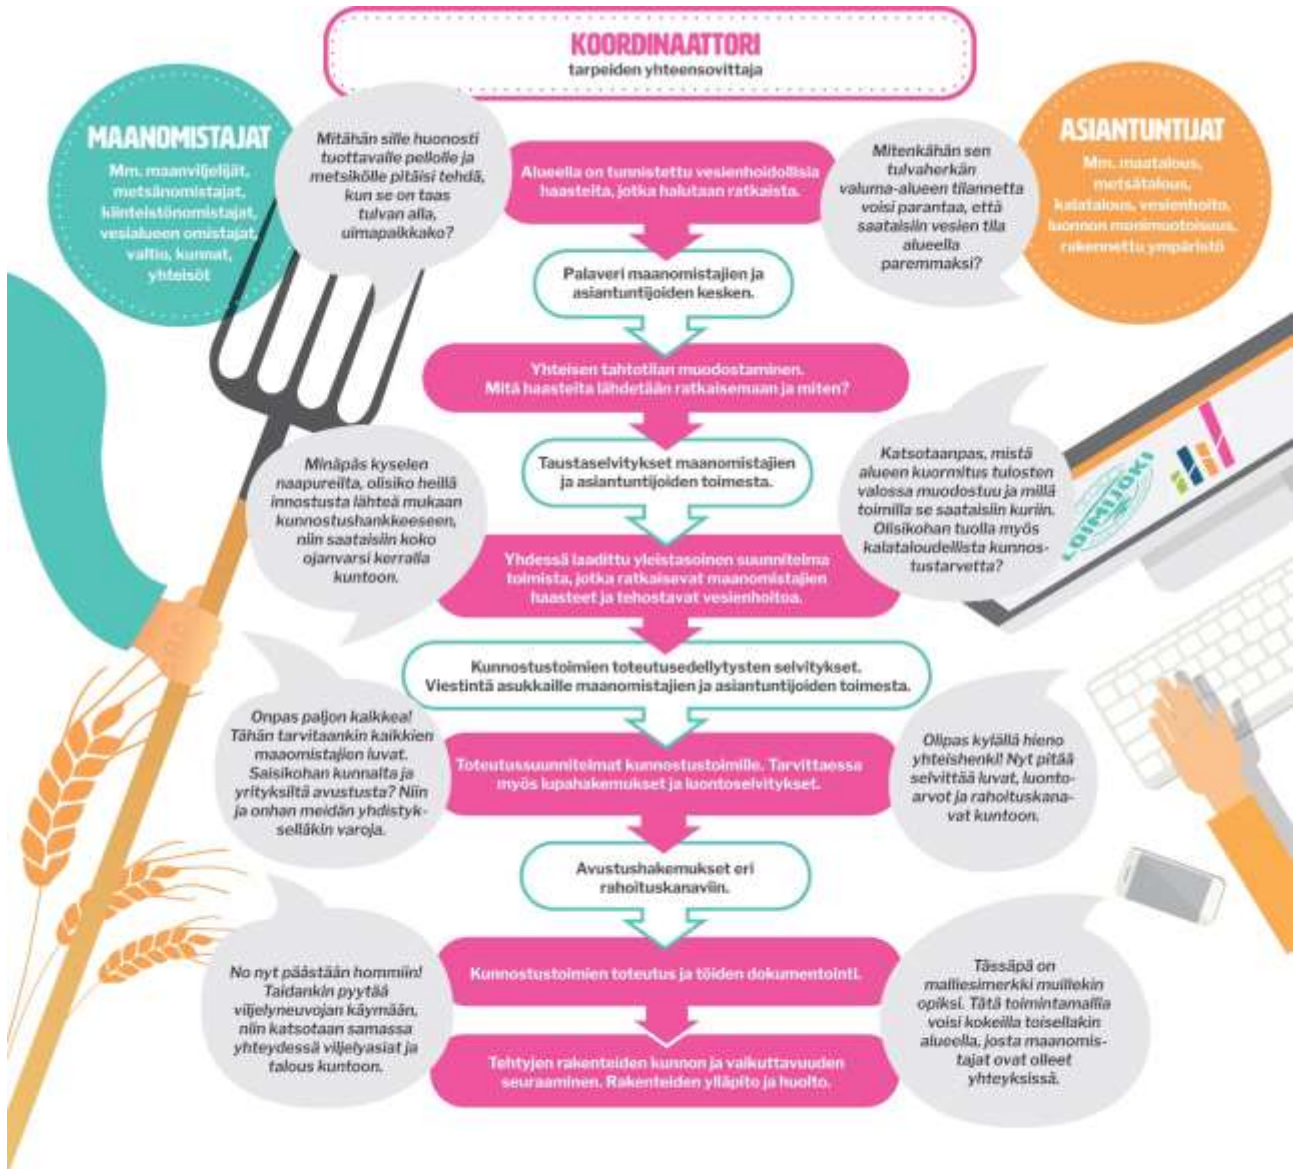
KOORDINAATTORI
tarpeiden yhteensovittaja

MAANOMISTAJAT
Mm. maanviljelijät, metsänomistajat, kiinteistönomistajat, vesialueen omistajat, valtio, kunnat, yhteisöt

Mitähän sille huonosti tuottavalle pellolle ja metsikölle pitäisi tehdä, kun se on taas tulvan alla, uimapaikkako?

Alueella on tunnistettu vesienhoidollisia haasteita, jotka halutaan ratkaista.

Mitenkähän sen tulvaherkän valuma-alueen tilannetta voisi parantaa, että saataisiin vesien tila alueella paremmaksi?

ASIANTUNTIJAT
Mm. maatalous, metsätalous, kalatalous, vesienhoito, luonnon monimuotoisuus, rakennettu ympäristö

Palaveri maanomistajien ja asiantuntijoiden kesken.

Yhteisen tahtotilan muodostaminen. Mitä haasteita lähdetään ratkaisemaan ja miten?

Minäpäs kyselen naapureilta, olisiko heillä innostusta lähteä mukaan kunnostushankkeeseen, niin saataisiin koko ojanvarsi kerralla kuntoon.

Taustaselvitykset maanomistajien ja asiantuntijoiden toimesta.

Katsotaanpas, mistä alueen kuormitus tulosten valossa muodostuu ja millä toimilla se saataisiin kuriin. Olisikohan tuolla myös kalataloudellista kunnostustarvetta?

TOIMIJOKI

Yhdessä laadittu yleistasoinen suunnitelma toimista, jotka ratkaisevat maanomistajien haasteet ja tehostavat vesienhoitoa.

Kunnostustoimien toteutusedellytysten selvitykset. Viestintä asukkaille maanomistajien ja asiantuntijoiden toimesta.

Onpas paljon kaikkea! Tähän tarvitaankin kaikkien maaomistajien luvat. Saisikohan kunnalta ja yrityksiltä avustusta? Niin ja onhan meidän yhdistykselläkin varoja.

Toteutussuunnitelmat kunnostustoimille. Tarvittaessa myös lupahakemukset ja luontoselvitykset.

Olipas kylällä hieno yhteishenki! Nyt pitää selvittää luvat, luontoarvot ja rahoituskanavat kuntoon.

Avustushakemukset eri rahoituskanaviin.

No nyt päästään hommiin! Taidankin pyytää viljelyneuvojan käymään, niin katsotaan samassa yhteydessä viljelyasiat ja talous kuntoon.

Kunnostustoimien toteutus ja töiden dokumentointi.

Tässäpä on malliesimerkki muillekin opiksi. Tätä toimintamallia voisi kokeilla toisellakin alueella, josta maanomistajat ovat olleet yhteyksissä.

Tehtyjen rakenteiden kunnon ja vaikuttavuuden seuraaminen. Rakenteiden ylläpito ja huolto.